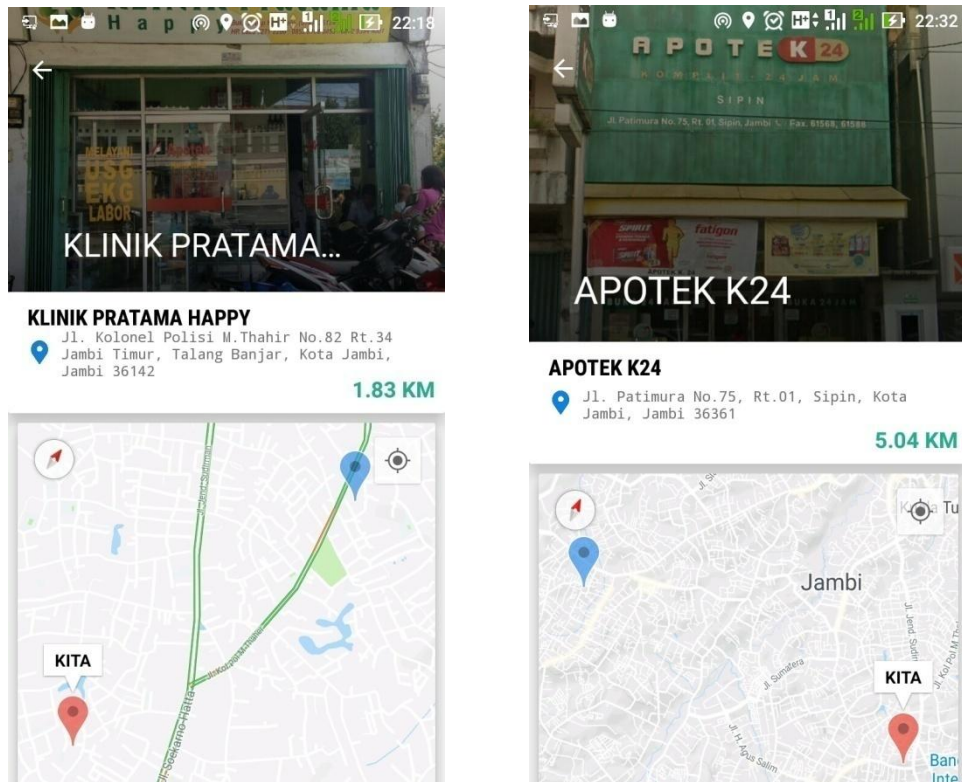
22:18

MELAYANI
USG
EKG
LABOR

KLINIK PRATAMA...

KLINIK PRATAMA HAPPY

Jl. Kolonel Polisi M.Thahir No.82 Rt.34 Jambi Timur, Talang Banjar, Kota Jambi, Jambi 36142

1.83 KM

KITA

22:32

APOTEK K24

KOMPLIT 24 JAM

SIPIN

Jl. Patimura No.75, Rt. 01 Sipin, Jambi Fax. 61568, 61588

fatigon

APOTEK K24

APOTEK K24

Jl. Patimura No.75, Rt.01, Sipin, Kota Jambi, Jambi 36361

5.04 KM

Jambi

Jl. Sumatera

Jl. H. Agus Salim

KITA

Ban
Inte